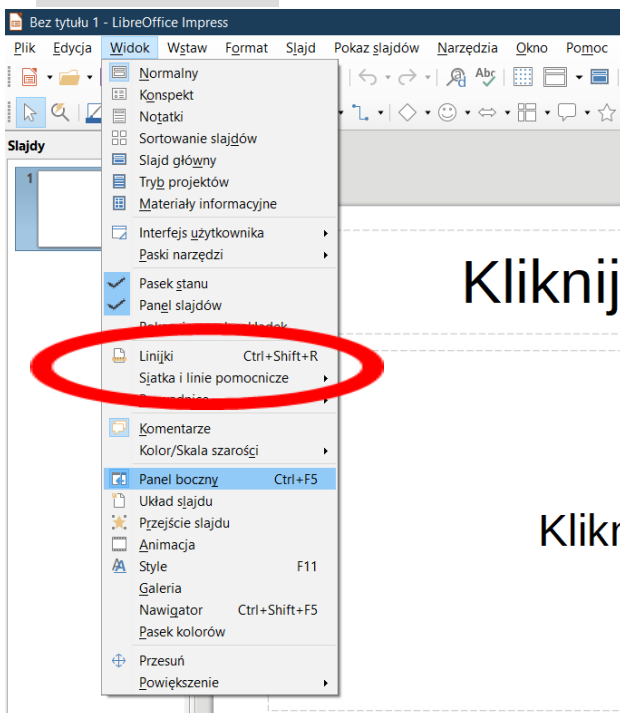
Bez tytułu 1 - LibreOffice Impress

Plik Edycja Widok Wstaw Format Slajd Pokaz slajdów Narzędzia Okno Pomoc

Slajdy

1

Normalny
Konspekt
Notatki
Sortowanie slajdów
Slajd główny
Tryb projektów
Materiały informacyjne
Interfejs użytkownika
Paski narzędzi
Pasek stanu
Panel slajdów
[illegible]
Linijki Ctrl+Shift+R
Siatka i linie pomocnicze
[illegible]
Komentarze
Kolor/Skala szarości
Panel boczny Ctrl+F5
Układ slajdu
Przejście slajdu
Animacja
Style F11
Galeria
Nawigator Ctrl+Shift+F5
Pasek kolorów
Przesuń
Powiększenie

Kliknij

Klikn